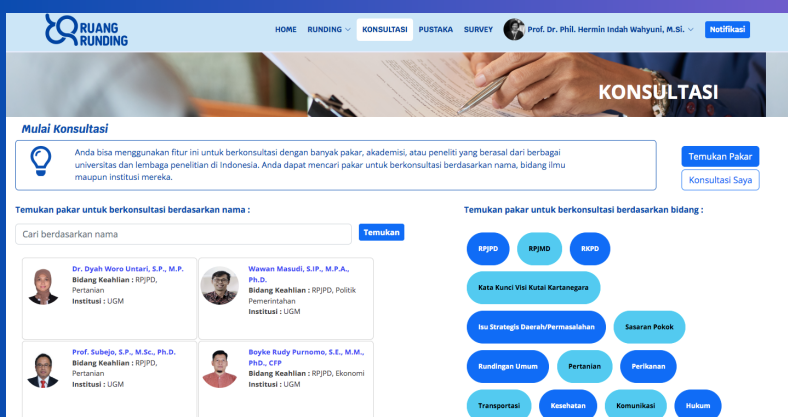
RUANG RUNDING

HOME RUNDING KONSULTASI PUSTAKA SURVEY Prof. Dr. Phil. Hermin Indah Wahyuni, M.Si. Notifikasi

KONSULTASI

Mulai Konsultasi

Anda bisa menggunakan fitur ini untuk berkonsultasi dengan banyak pakar, akademisi, atau peneliti yang berasal dari berbagai universitas dan lembaga penelitian di Indonesia. Anda dapat mencari pakar untuk berkonsultasi berdasarkan nama, bidang ilmu maupun institusi mereka.

Temukan Pakar

Konsultasi Saya

Temukan pakar untuk berkonsultasi berdasarkan nama :

Cari berdasarkan nama

Temukan

Dr. Dyah Woro Untari, S.P., M.P.
Bidang Keahlian : RPJPD, Pertanian
Institusi : UGM

Wawan Masudi, S.IP., M.P.A., Ph.D.
Bidang Keahlian : RPJPD, Politik Pemerintahan
Institusi : UGM

Prof. Subejo, S.P., M.Sc., Ph.D.
Bidang Keahlian : RPJPD, Pertanian
Institusi : UGM

Boyke Rudy Purnomo, S.E., M.M., PhD., CFP
Bidang Keahlian : RPJPD, Ekonomi
Institusi : UGM

Temukan pakar untuk berkonsultasi berdasarkan bidang :

RPJPD RPJMD RKPD

Kata Kunci Visi Kutai Kartanegara

Isu Strategis Daerah/Permasalahan Sasaran Pokok

Rundingan Umum Pertanian Perikanan

Transportasi Kesehatan Komunikasi Hukum